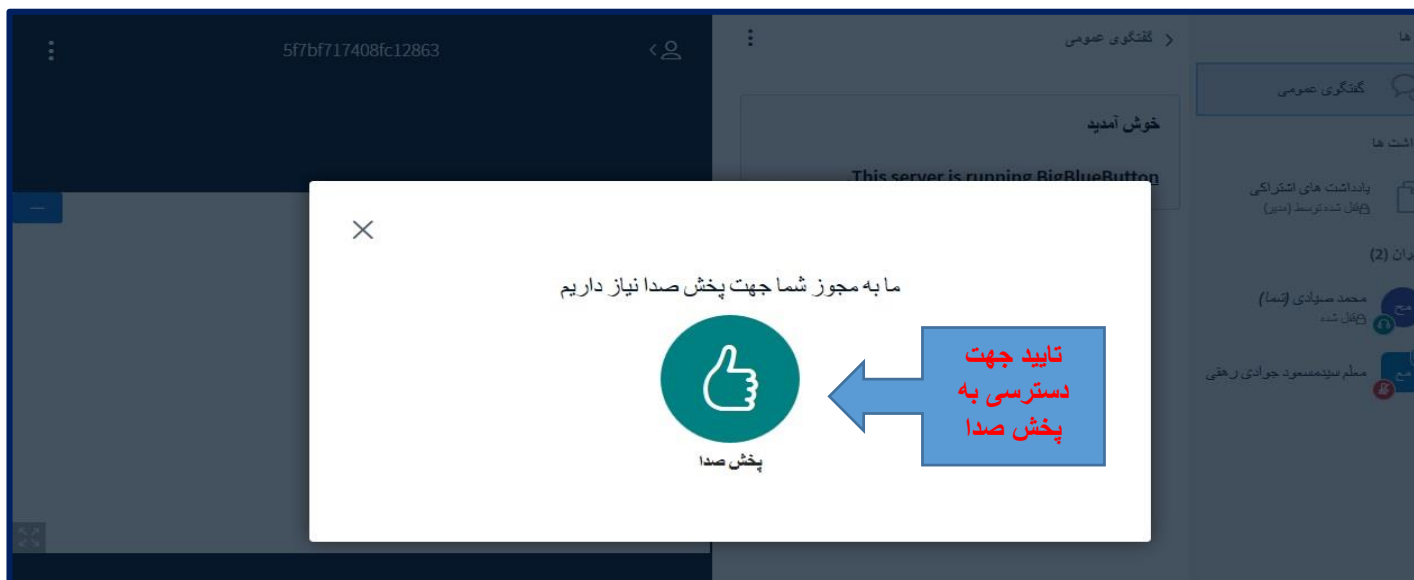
5f7bf717408fc12863

گفتگوی عمومی

ها

گفتگوی عمومی

خوش آمدید

This server is running BigBlueButton

اشت ها

یادداشت های اشتراکی
قفل شده توسط (مدیر)

ران (2)

محمد سیادی (شما)
قفل شده

معلم سیدمسعود جوادی رهقی

ما به مجوز شما جهت پخش صدا نیاز داریم

پخش صدا

تایید جهت دسترسی به پخش صدا